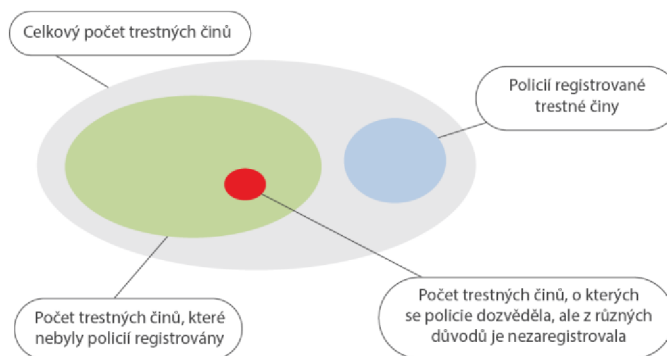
Celkový počet trestných činů

Policií registrované trestné činy

Počet trestných činů, které nebyly policií registrovány

Počet trestných činů, o kterých se policie dozvěděla, ale z různých důvodů je nezaregistrovala